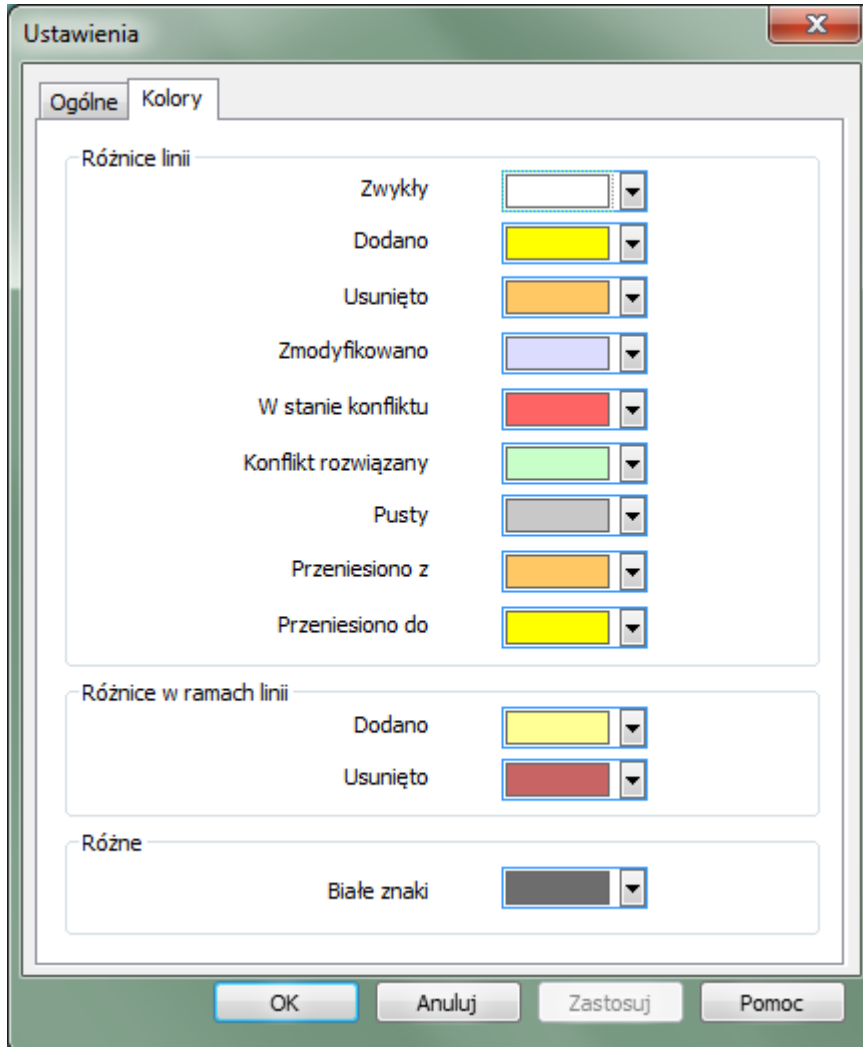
Ustawienia

Ogólne
Kolory

Różnice linii
Zwykły
Dodano
Usunięto
Zmodyfikowano
W stanie konfliktu
Konflikt rozwiązany
Pusty
Przeniesiono z
Przeniesiono do

Różnice w ramach linii
Dodano
Usunięto

Różne
Białe znaki

OK
Anuluj
Zastosuj
Pomoc